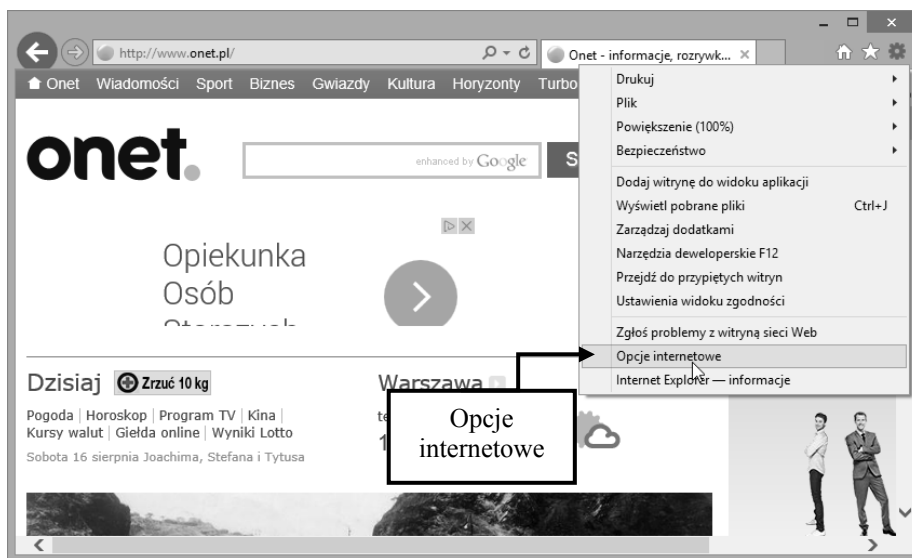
http://www.onet.pl/
Onet - informacje, rozrywk... ×

Onet Wiadomości Sport Biznes Gwiazdy Kultura Horyzonty Turbo

onet.

enhanced by Google

S

Opiekunka
Osób
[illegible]

Dzisiaj Zrzuć 10 kg

Pogoda | Horoskop | Program TV | Kina | Kursy walut | Giełda online | Wyniki Lotto

Sobota 16 sierpnia Joachima, Stefana i Tytusa

Warszawa

te

1

Drukuj
Plik
Powiększenie (100%)
Bezpieczeństwo
Dodaj witrynę do widoku aplikacji
Wyświetl pobrane pliki Ctrl+J
Zarządzaj dodatkami
Narzędzia deweloperskie F12
Przejdź do przypiętych witryn
Ustawienia widoku zgodności
Zgłoś problemy z witryną sieci Web
Opcje internetowe
Internet Explorer — informacje

Opcje internetowe